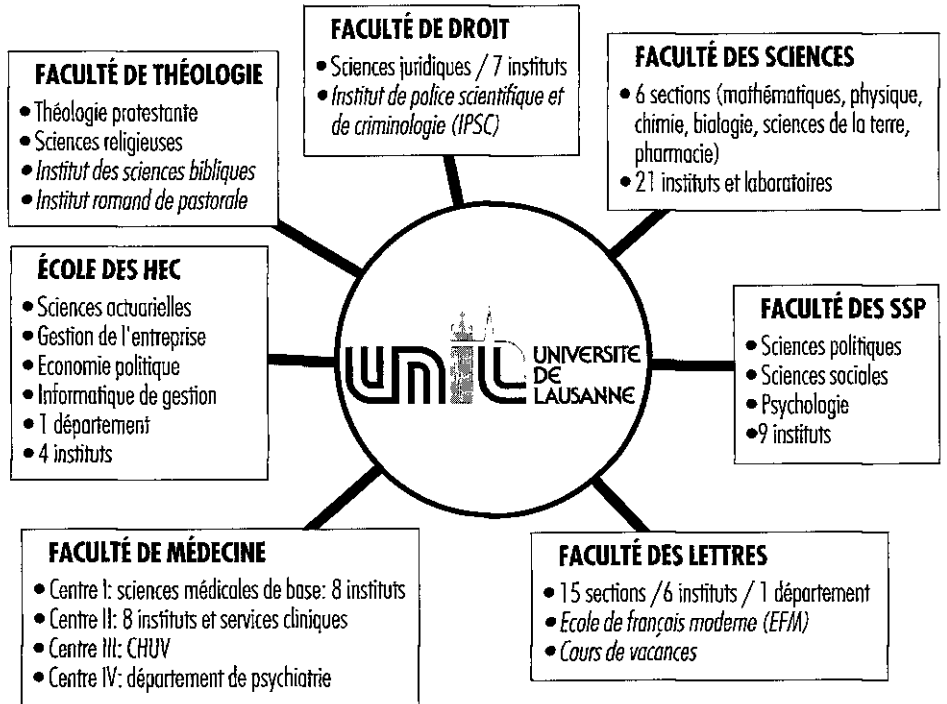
FACULTÉ DE DROIT
• Sciences juridiques / 7 instituts
• Institut de police scientifique et de criminologie (IPSC)

FACULTÉ DE THÉOLOGIE
• Théologie protestante
• Sciences religieuses
• Institut des sciences bibliques
• Institut romand de pastorale

FACULTÉ DES SCIENCES
• 6 sections (mathématiques, physique, chimie, biologie, sciences de la terre, pharmacie)
• 21 instituts et laboratoires

ÉCOLE DES HEC
• Sciences actuarielles
• Gestion de l'entreprise
• Economie politique
• Informatique de gestion
• 1 département
• 4 instituts

unil UNIVERSITE DE LAUSANNE

FACULTÉ DES SSP
• Sciences politiques
• Sciences sociales
• Psychologie
• 9 instituts

FACULTÉ DE MÉDECINE
• Centre I: sciences médicales de base: 8 instituts
• Centre II: 8 instituts et services cliniques
• Centre III: CHUV
• Centre IV: département de psychiatrie

FACULTÉ DES LETTRES
• 15 sections /6 instituts / 1 département
• Ecole de français moderne (EFM)
• Cours de vacances